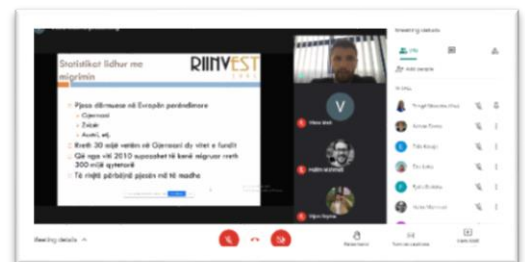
Statistikat lidhur me migrimin

RIINVEST

Pjesa dërrmuese në Evropën perëndimore
Gjermani
Zvicër
Austri, etj.
Rreth 30 mijë vetëm në Gjermani dy vitet e fundit
Që nga viti 2010 supozohet të kenë migruar rreth 300 mijë qytetarë
Të rinjtë përbëjnë pjesën më të madhe

Meeting details

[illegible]

Add people

In call

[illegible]

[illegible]

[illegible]

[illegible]

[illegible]

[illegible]

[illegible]

V

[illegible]

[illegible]

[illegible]

Meeting details

Raise hand

Turn on captions

Present now